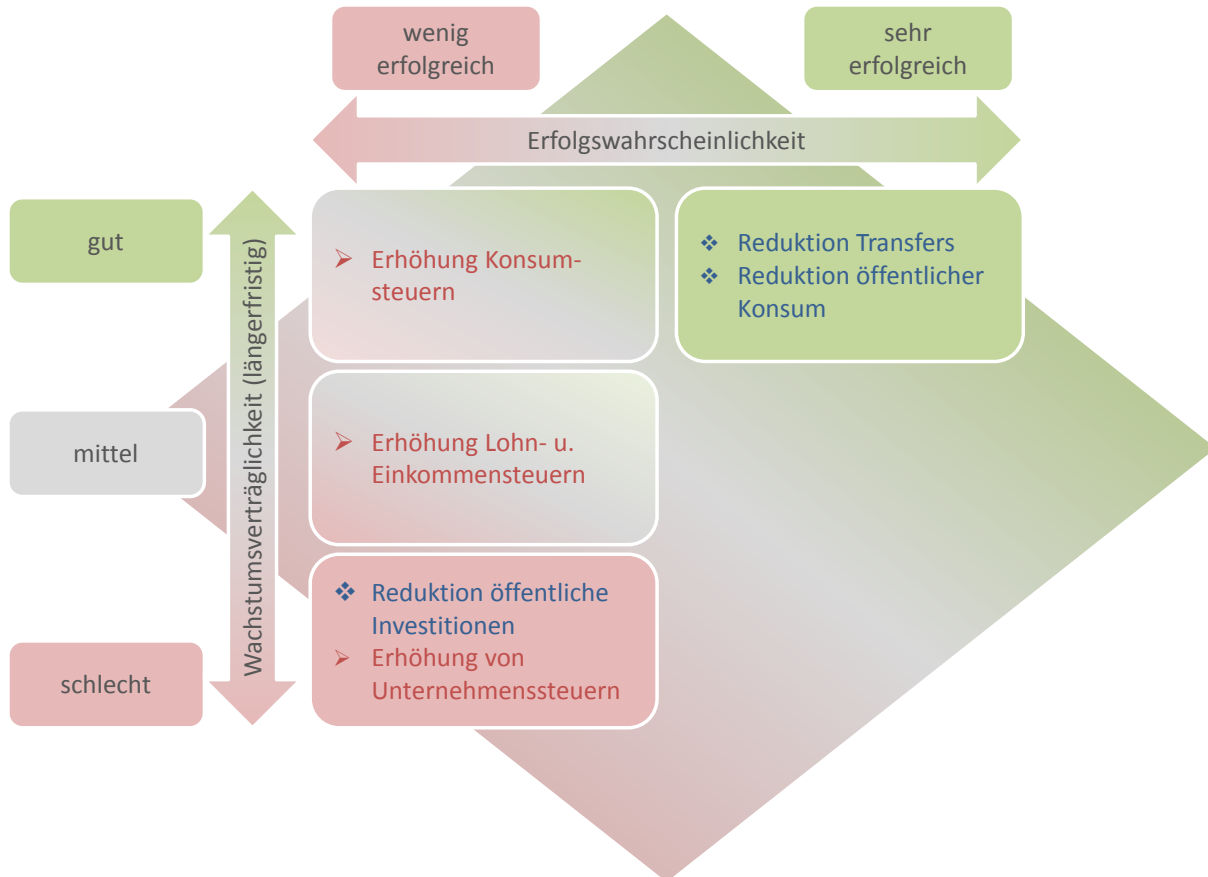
wenig erfolgreich

sehr erfolgreich

Erfolgswahrscheinlichkeit

gut

mittel

schlecht

Wachstumsverträglichkeit (längerfristig)

➢ Erhöhung Konsumsteuern

❖ Reduktion Transfers
❖ Reduktion öffentlicher Konsum

➢ Erhöhung Lohn- u. Einkommensteuern

❖ Reduktion öffentliche Investitionen
➢ Erhöhung von Unternehmenssteuern